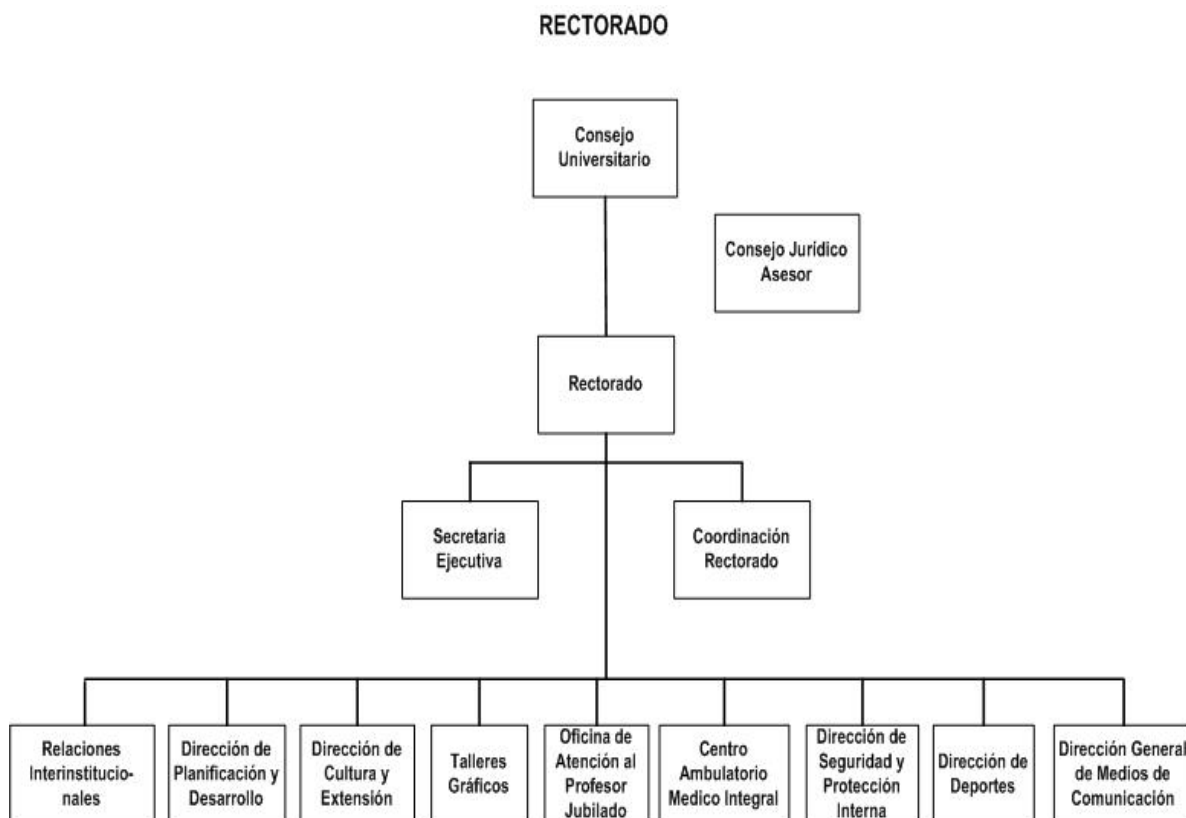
RECTORADO

Consejo Universitario

Consejo Jurídico Asesor

Rectorado

Secretaria Ejecutiva

Coordinación Rectorado

Relaciones Interinstitucionales

Dirección de Planificación y Desarrollo

Dirección de Cultura y Extensión

Talleres Gráficos

Oficina de Atención al Profesor Jubilado

Centro Ambulatorio Medico Integral

Dirección de Seguridad y Protección Interna

Dirección de Deportes

Dirección General de Medios de Comunicación